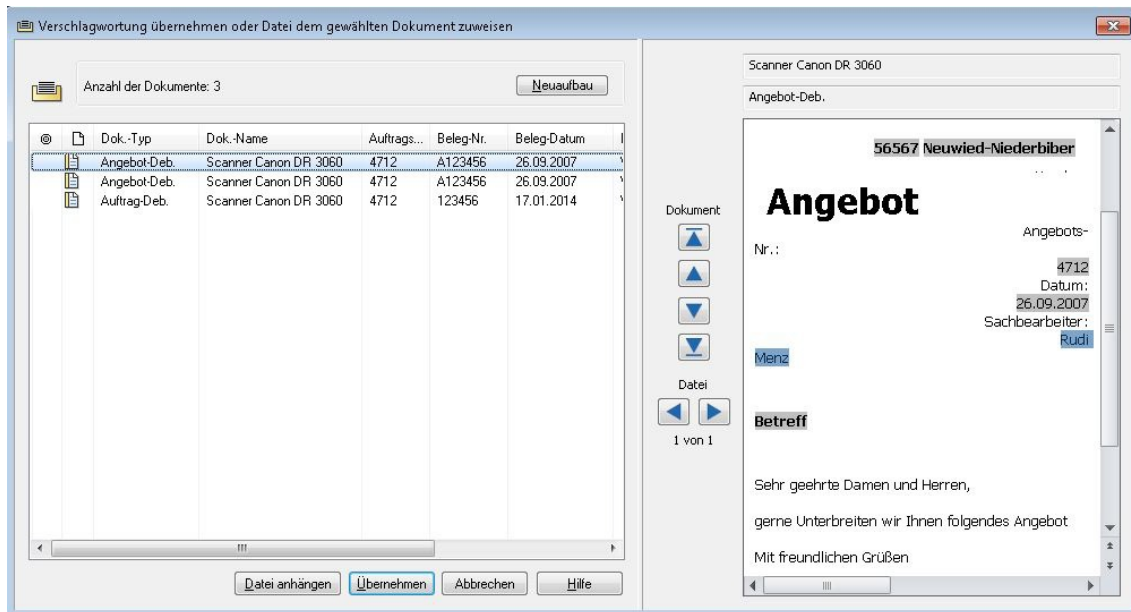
Verschlagwortung übernehmen oder Datei dem gewählten Dokument zuweisen

Anzahl der Dokumente: 3

Neuaufbau

| Dok.-Typ | Dok.-Name | Auftrags... | Beleg-Nr. | Beleg-Datum |
|---|---|---|---|---|
| Angebot-Deb. | Scanner Canon DR 3060 | 4712 | A123456 | 26.09.2007 |
| Angebot-Deb. | Scanner Canon DR 3060 | 4712 | A123456 | 26.09.2007 |
| Auftrag-Deb. | Scanner Canon DR 3060 | 4712 | 123456 | 17.01.2014 |

Datei anhängen | Übernehmen | Abbrechen | Hilfe

Dokument

Datei

1 von 1

Scanner Canon DR 3060

Angebot-Deb.

56567 Neuwied-Niederbiber

Angebot

Angebots-Nr.:
4712
Datum:
26.09.2007
Sachbearbeiter:
Rudi Menz

Betreff

Sehr geehrte Damen und Herren,

gerne Unterbreiten wir Ihnen folgendes Angebot

Mit freundlichen Grüßen